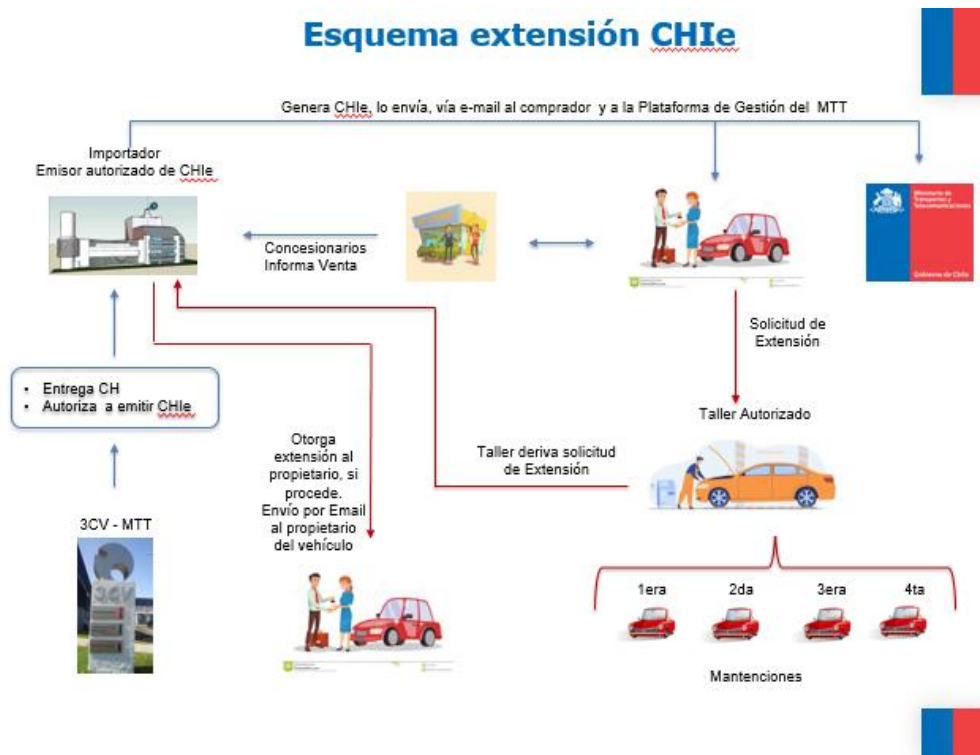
Esquema extensión CHIe

Genera CHIe, lo envía, vía e-mail al comprador y a la Plataforma de Gestión del MTT

Importador
Emisor autorizado de CHIe

Concesionarios
Informa Venta

Ministerio de Transportes y Telecomunicaciones

Gobierno de Chile

Solicitud de Extensión

Taller Autorizado

Taller deriva solicitud de Extensión

• Entrega CH
• Autoriza a emitir CHIe

Otorga extensión al propietario, si procede.
Envío por Email al propietario del vehículo

3CV - MTT

3CV

1era

2da

3era

4ta

Mantenciones